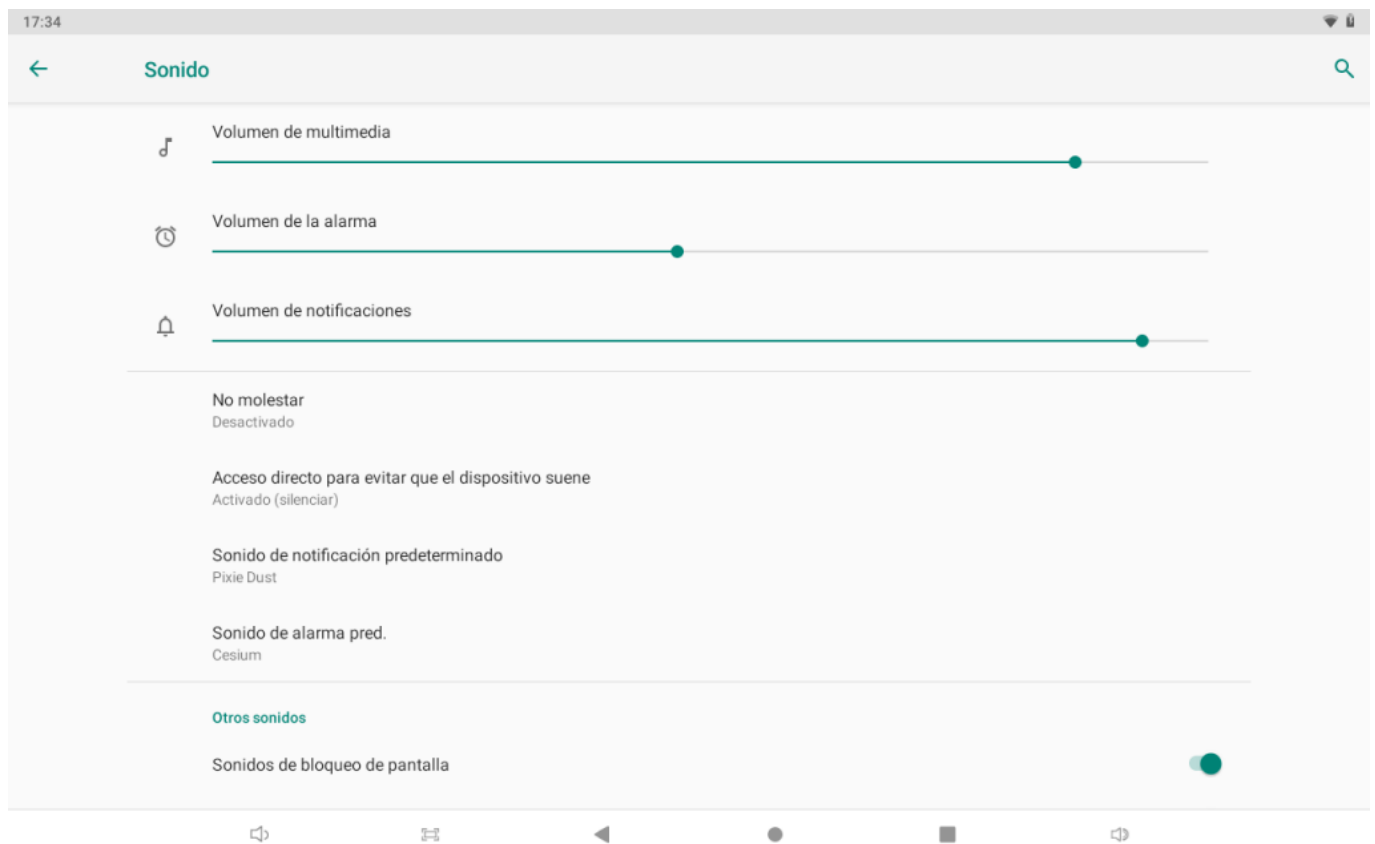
17:34

Sonido

Volumen de multimedia

Volumen de la alarma

Volumen de notificaciones

No molestar
Desactivado

Acceso directo para evitar que el dispositivo suene
Activado (silenciar)

Sonido de notificación predeterminado
Pixie Dust

Sonido de alarma pred.
Cesium

Otros sonidos

Sonidos de bloqueo de pantalla